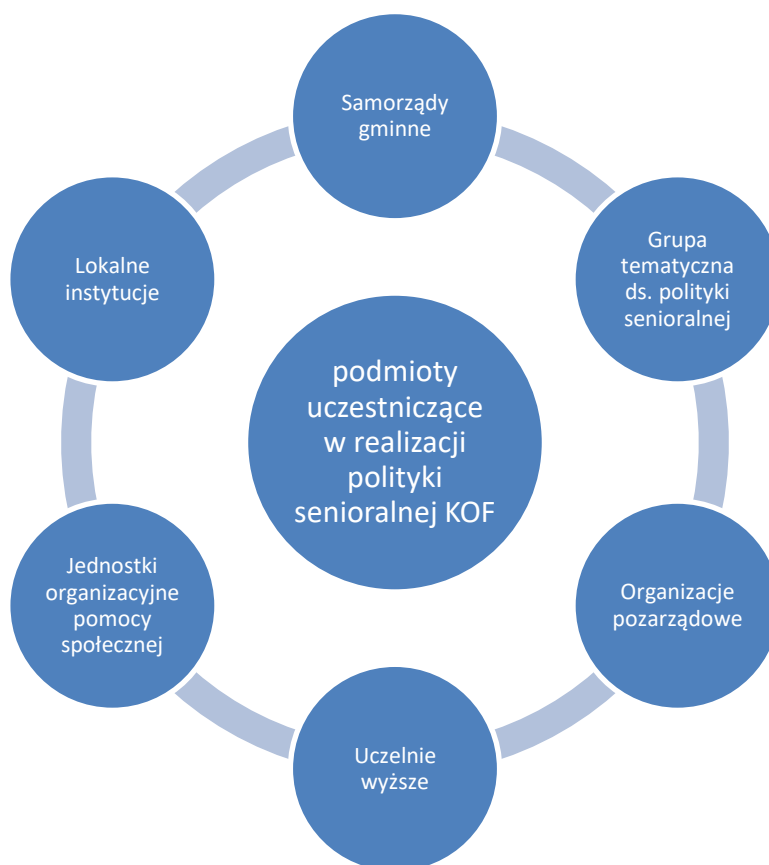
Samorządy gminne

Lokalne instytucje

Grupa tematyczna ds. polityki senioralnej

podmioty uczestniczące w realizacji polityki senioralnej KOF

Jednostki organizacyjne pomocy społecznej

Organizacje pozarządowe

Uczelnie wyższe